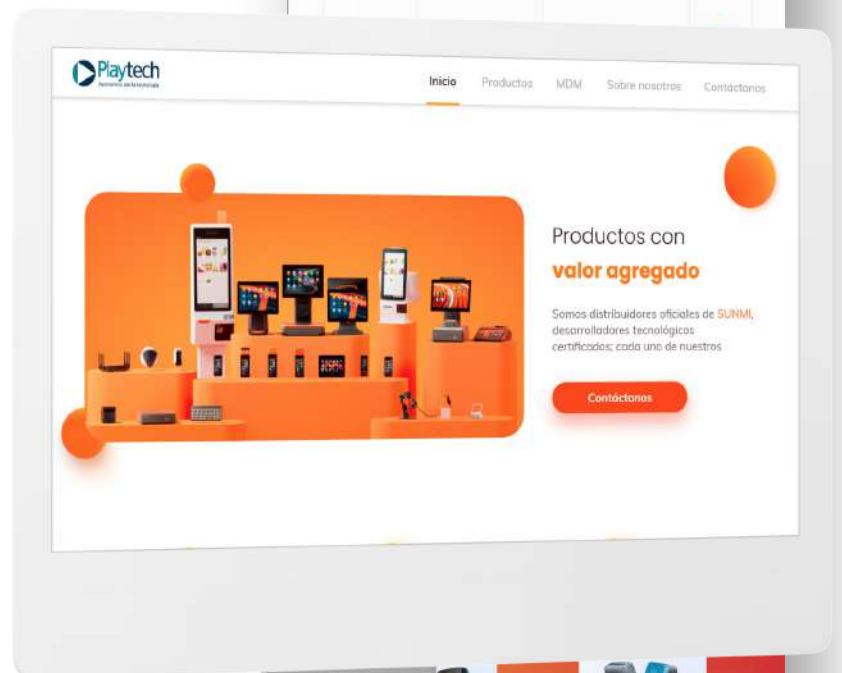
Playtech
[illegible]

Inicio Productos MDM Sobre nosotros Contáctanos

Productos con
valor agregado

Somos distribuidores oficiales de SUNMI, desarrolladores tecnológicos certificados; cada uno de nuestros

Contáctanos